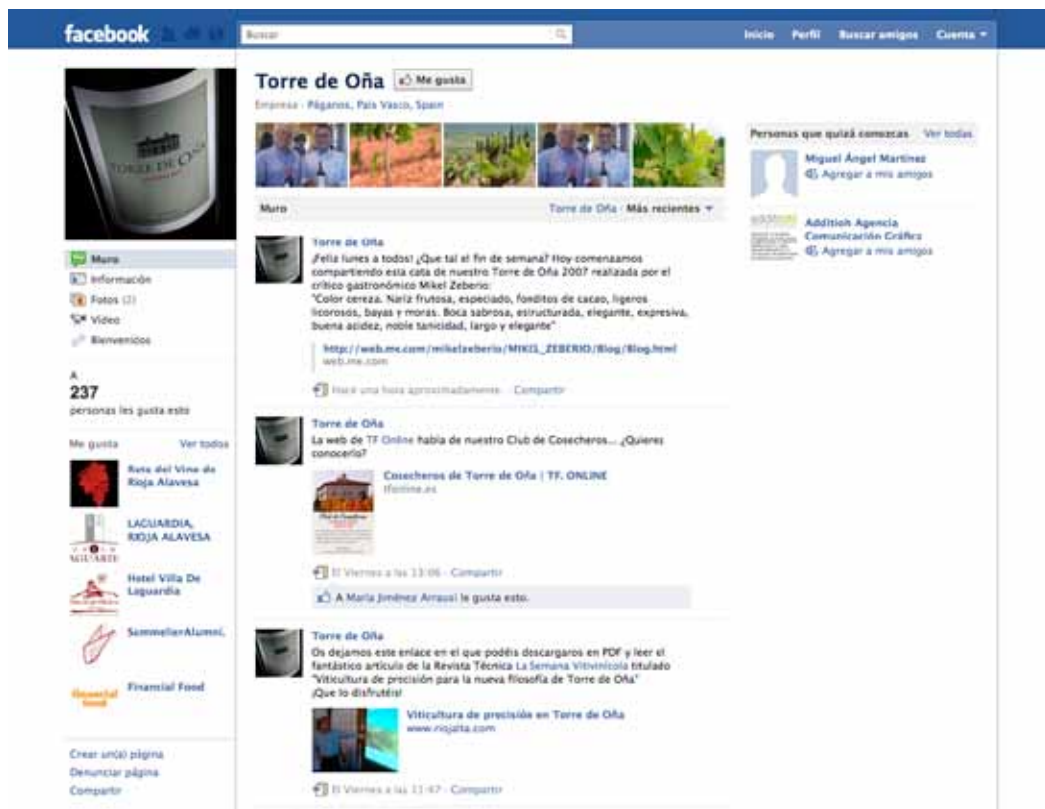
facebook

Buscar

Inicio Perfil Buscar amigos Cuenta ▾

Torre de Oña Me gusta

Empresa · Páganos, País Vasco, Spain

Muro

Torre de Oña · Más recientes ▾

Muro
Información
Fotos (2)
Vídeo
Bienvenidos

A
237
personas les gusta esto

Me gusta Ver todos

Ruta del Vino de Rioja Alavesa

LAGUARDIA, RIOJA ALAVESA

Hotel Villa De Laguardia

SommelierAlumni.

Financial Food

Crear un(a) página
Denunciar página
Compartir

Torre de Oña
¡Feliz lunes a todos! ¿Que tal el fin de semana? Hoy comenzamos compartiendo esta cata de nuestro Torre de Oña 2007 realizada por el crítico gastronómico Mikel Zeberio:
"Color cereza. Nariz frutosa, especiado, fondítos de cacao, ligeros licorosos, bayas y moras. Boca sabrosa, estructurada, elegante, expresiva, buena acidez, noble tanicidad, largo y elegante"

http://web.me.com/mikelzeberio/MIKEL_ZEBERIO/Blog/Blog.html
web.me.com

Hace una hora aproximadamente · Compartir

Torre de Oña
La web de TF Online habla de nuestro Club de Cosecheros... ¿Quieres conocerlo?

Cosecheros de Torre de Oña | TF. ONLINE
tfonline.es

El Viernes a las 13:06 · Compartir

A María Jiménez Arrausi le gusta esto.

Torre de Oña
Os dejamos este enlace en el que podéis descargaros en PDF y leer el fantástico artículo de la Revista Técnica La Semana Vitivinícola titulado "Viticultura de precisión para la nueva filosofía de Torre de Oña"
¡Que lo disfrutéis!

Viticultura de precisión en Torre de Oña
www.riojalta.com

El Viernes a las 11:47 · Compartir

Personas que quizá conozcas Ver todas

Miguel Ángel Martínez
Agregar a mis amigos

Addition Agencia Comunicación Gráfica
Agregar a mis amigos